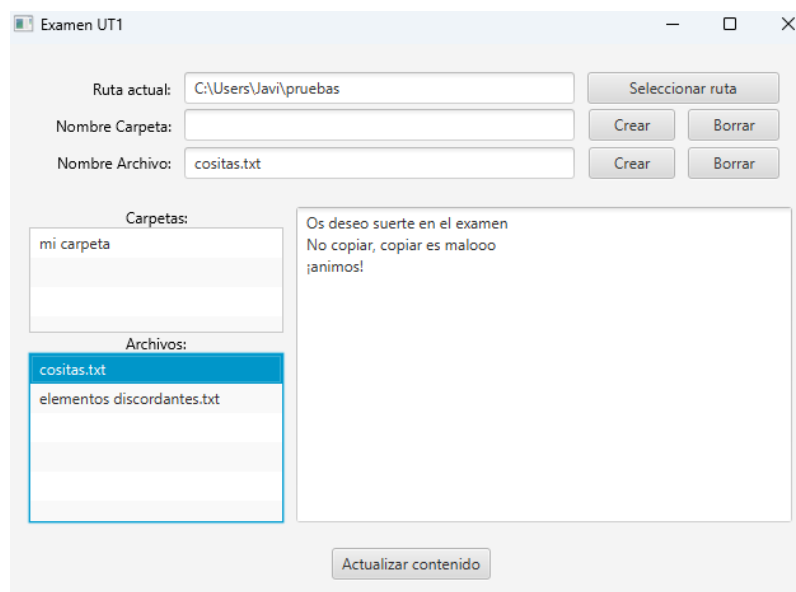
Examen UT1

Ruta actual: C:\Users\Javi\pruebas
Seleccionar ruta

Nombre Carpeta:
Crear
Borrar

Nombre Archivo: cositas.txt
Crear
Borrar

Carpetas:
mi carpeta

Archivos:
cositas.txt
elementos discordantes.txt

Os deseo suerte en el examen
No copiar, copiar es malooo
¡animos!

Actualizar contenido